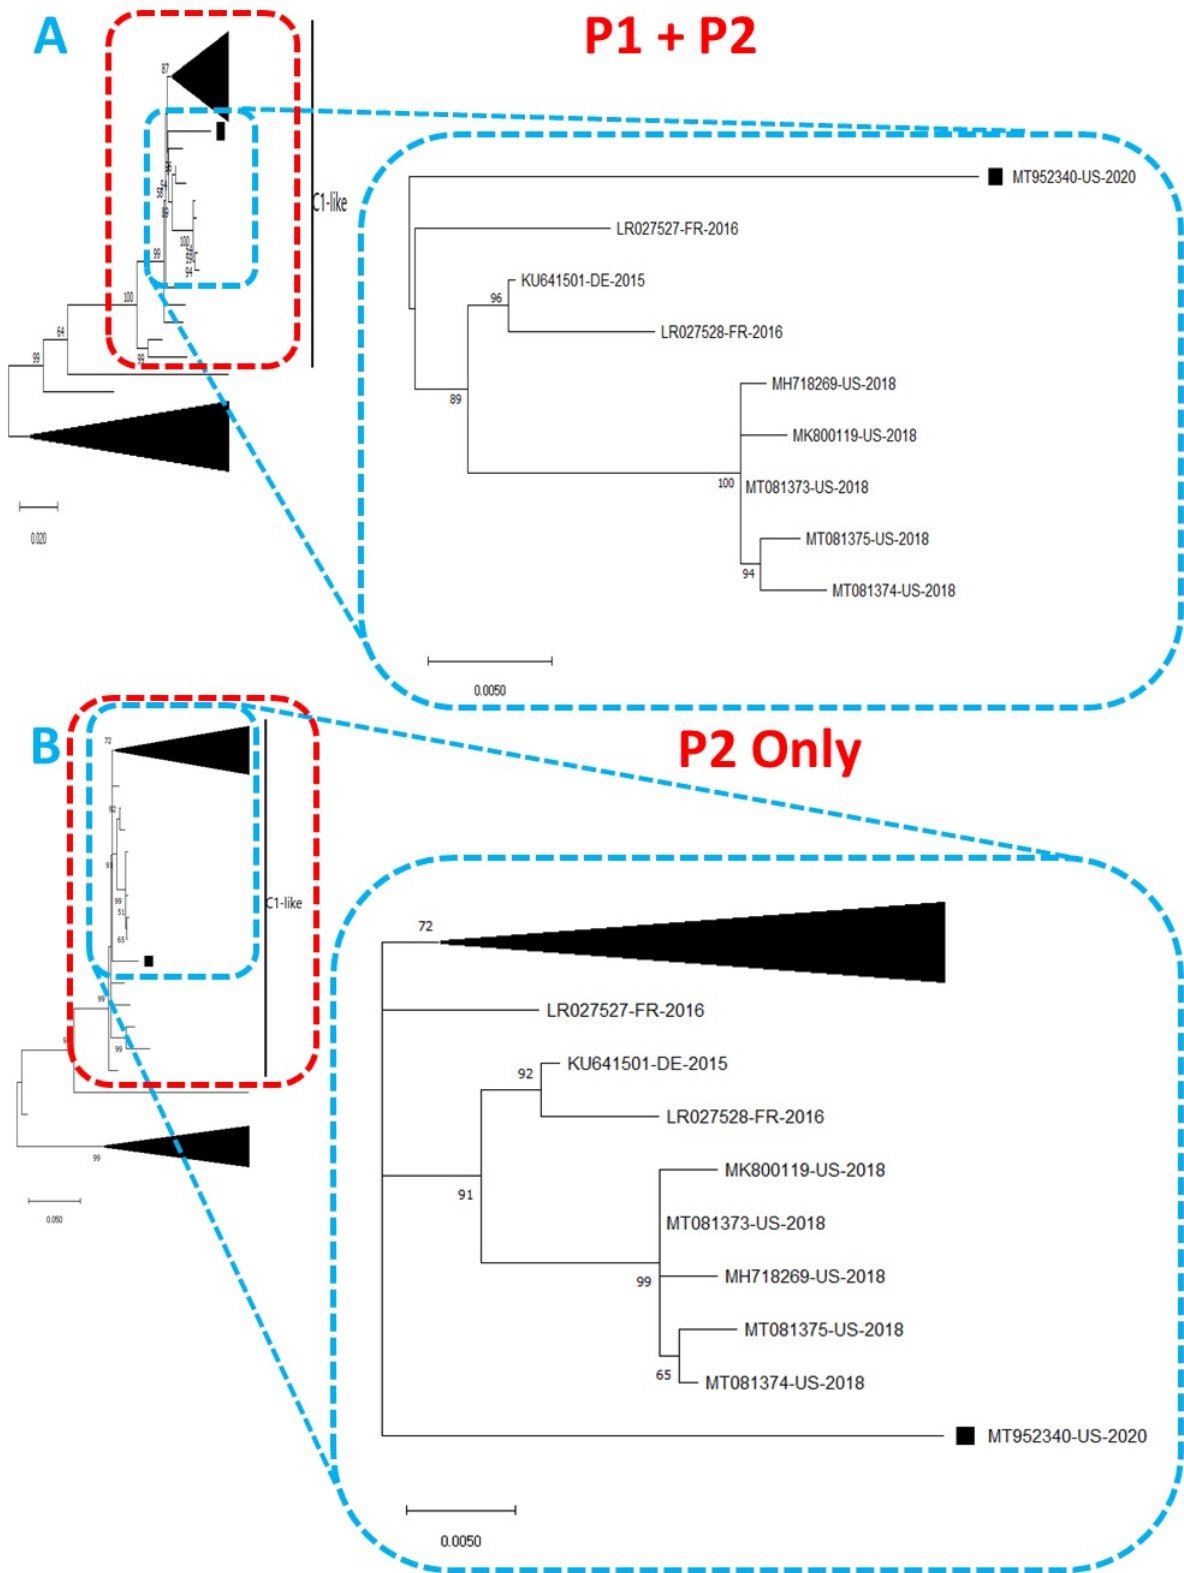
A

P1 + P2

87

C1-like

99

100

64

99

99

0.020

MT952340-US-2020

LR027527-FR-2016

KU641501-DE-2015

96

LR027528-FR-2016

MH718269-US-2018

89

MK800119-US-2018

100

MT081373-US-2018

MT081375-US-2018

94

MT081374-US-2018

0.0050

B

P2 Only

72

92

C1-like

99

51

65

99

99

99

0.050

72

LR027527-FR-2016

92

KU641501-DE-2015

LR027528-FR-2016

MK800119-US-2018

91

MT081373-US-2018

99

MH718269-US-2018

MT081375-US-2018

65

MT081374-US-2018

MT952340-US-2020

0.0050